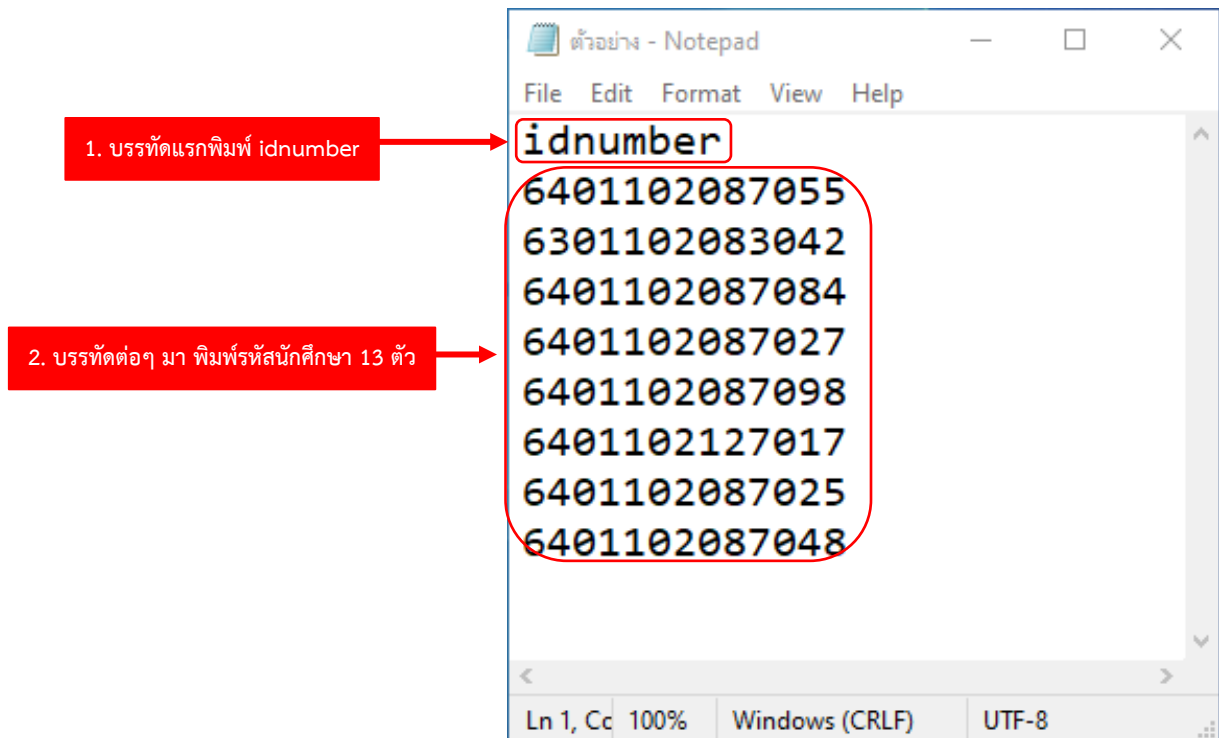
ตัวอย่าง - Notepad

File Edit Format View Help

1. บรรทัดแรกพิมพ์ idnumber

idnumber
6401102087055
6301102083042
6401102087084
6401102087027
6401102087098
6401102127017
6401102087025
6401102087048

2. บรรทัดต่อๆ มา พิมพ์รหัสนักศึกษา 13 ตัว

Ln 1, Cc 100% Windows (CRLF) UTF-8